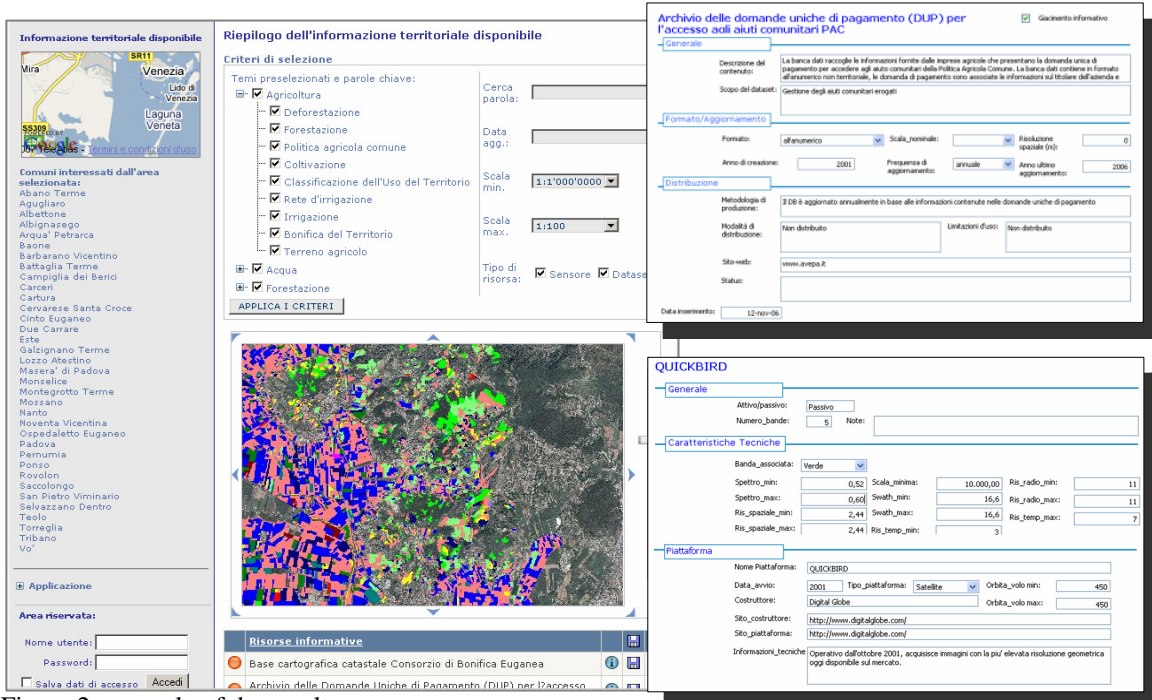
Informazione territoriale disponibile

Mira
SR11
Venezia
Lido di Venezia
Laguna Veneta
SS309
Termini e condizioni d'uso

Comuni interessati dall'area selezionata:
Abano Terme
Agugliaro
Albettone
Albignasego
Arqua' Petrarca
Baone
Barbarano Vicentino
Battaglia Terme
Campiglia dei Berici
Carceri
Cartura
Cervarese Santa Croce
Cinto Euganeo
Due Carrare
Este
Galzignano Terme
Lozzo Atestino
Masera' di Padova
Monselice
Montegrotto Terme
Mossano
Nanto
Noventa Vicentina
Ospedaletto Euganeo
Padova
Pernumia
Ponso
Rovolon
Saccolongo
San Pietro Viminario
Selvazzano Dentro
Teolo
Torreglia
Tribano
Vo'

Applicazione

Area riservata:
Nome utente:
Password:
Salva dati di accesso
Accedi

Riepilogo dell'informazione territoriale disponibile

Criteri di selezione
Temi preselezionati e parole chiave:
Agricoltura
Deforestazione
Forestazione
Politica agricola comune
Coltivazione
Classificazione dell'Uso del Territorio
Rete d'irrigazione
Irrigazione
Bonifica del Territorio
Terreno agricolo
Acqua
Forestazione
APPLICA I CRITERI

Cerca parola:
Data agg.:
Scala min. 1:1'000'0000
Scala max. 1:100
Tipo di risorsa: Sensore Datase

Risorse informative
Base cartografica catastale Consorzio di Bonifica Euganea
Archivio delle Domande Uniche di Pagamento (DUP) per l?accesso

Archivio delle domande uniche di pagamento (DUP) per l'accesso agli aiuti comunitari PAC
Giacimento informativo
Generale
Descrizione del contenuto: La banca dati raccoglie le informazioni fornite dalle imprese agricole che presentano la domanda unica di pagamento per accedere agli aiuti comunitari della Politica Agricola Comune. La banca dati contiene in formato alfanumerico non territoriale, le domande di pagamento sono associate le informazioni sul titolare dell'azienda e
Scopo del dataset: Gestione degli aiuti comunitari erogati
Formato/Aggiornamento
Formato: alfanumerico
Scala_nominale:
Risoluzione spaziale (m): 0
Anno di creazione: 2001
Frequenza di aggiornamento: annuale
Anno ultimo aggiornamento: 2006
Distribuzione
Metodologia di produzione: Il DB è aggiornato annualmente in base alle informazioni contenute nelle domande uniche di pagamento
Modalità di distribuzione: Non distribuito
Limitazioni d'uso: Non distribuito
Sito-web: www.avepa.it
Status:
Data inserimento: 12-nov-06

QUICKBIRD
Generale
Attivo/passivo: Passivo
Numero_bande: 5
Note:
Caratteristiche Tecniche
Banda_associata: Verde
Spettro_min: 0,52
Scala_minima: 10.000,00
Ris_radio_min: 11
Spettro_max: 0,60
Swath_min: 16,6
Ris_radio_max: 11
Ris_spaziale_min: 2,44
Swath_max: 16,6
Ris_temp_max: 7
Ris_spaziale_max: 2,44
Ris_temp_min: 3
Piattaforma
Nome Piattaforma: QUICKBIRD
Data_avvio: 2001
Tipo_piattaforma: Satellite
Orbita_volo min: 450
Costruttore: Digital Globe
Orbita_volo max: 450
Sito_costruttore: http://www.digitalglobe.com/
Sito_piattaforma: http://www.digitalglobe.com/
Informazioni_tecniche: Operativo dall'ottobre 2001, acquisisce immagini con la piu' elevata risoluzione geometrica oggi disponibile sul mercato.

Figure 2 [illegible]